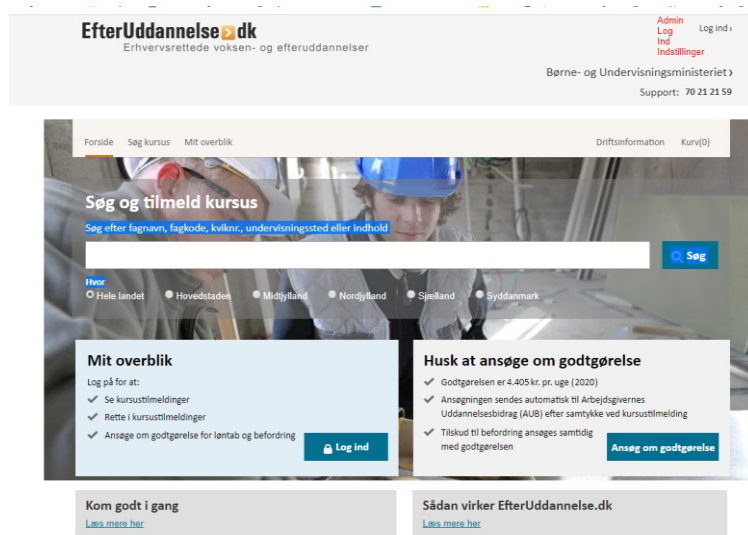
EfterUddannelse.dk
Erhvervsrettede voksen- og efteruddannelser

Admin Log ind Indstillinger

Log ind ›

Børne- og Undervisningsministeriet ›

Support: 70 21 21 59

Forside Søg kursus Mit overblik

Driftsinformation Kurv(0)

Søg og tilmeld kursus

Søg efter fagnavn, fagkode, kviknr., undervisningssted eller indhold

Søg

Hvor

Hele landet Hovedstaden Midtjylland Nordjylland Sjælland Syddanmark

Mit overblik

Log på for at:

Se kursustilmeldinger

Rette i kursustilmeldinger

Ansøge om godtgørelse for løntab og befordring

Log ind

Husk at ansøge om godtgørelse

Godtgørelsen er 4.405 kr. pr. uge (2020)

Ansøgningen sendes automatisk til Arbejdsgivernes Uddannelsesbidrag (AUB) efter samtykke ved kursustilmelding

Tilskud til befordring ansøges samtidig med godtgørelsen

Ansøg om godtgørelse

Kom godt i gang

Læs mere her

Sådan virker EfterUddannelse.dk

Læs mere her